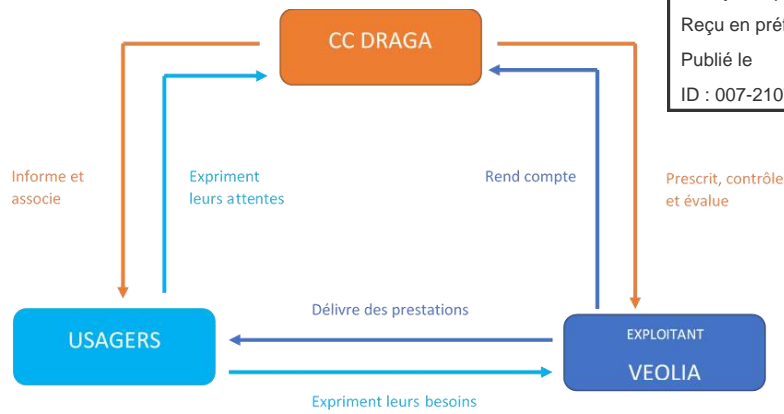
Reçu en pré
Publié le
ID : 007-210

CC DRAGA

Informe et associe

Expriment leurs attentes

Rend compte

Prescrit, contrôle et évalue

Délivre des prestations

USAGERS

EXPLOITANT
VEOLIA

Expriment leurs besoins